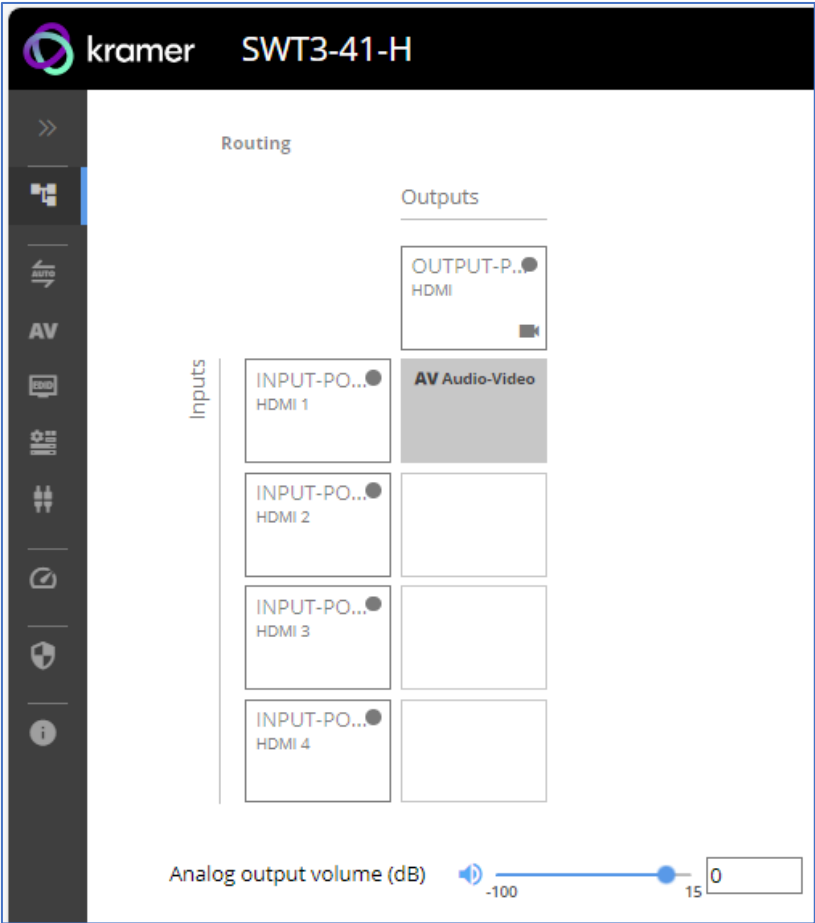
kramer SWT3-41-H

AUTO
AV
EDID

Routing

Outputs

OUTPUT-P...
HDMI

Inputs

INPUT-PO...
HDMI 1

AV Audio-Video

INPUT-PO...
HDMI 2

INPUT-PO...
HDMI 3

INPUT-PO...
HDMI 4

Analog output volume (dB)
-100
15
0